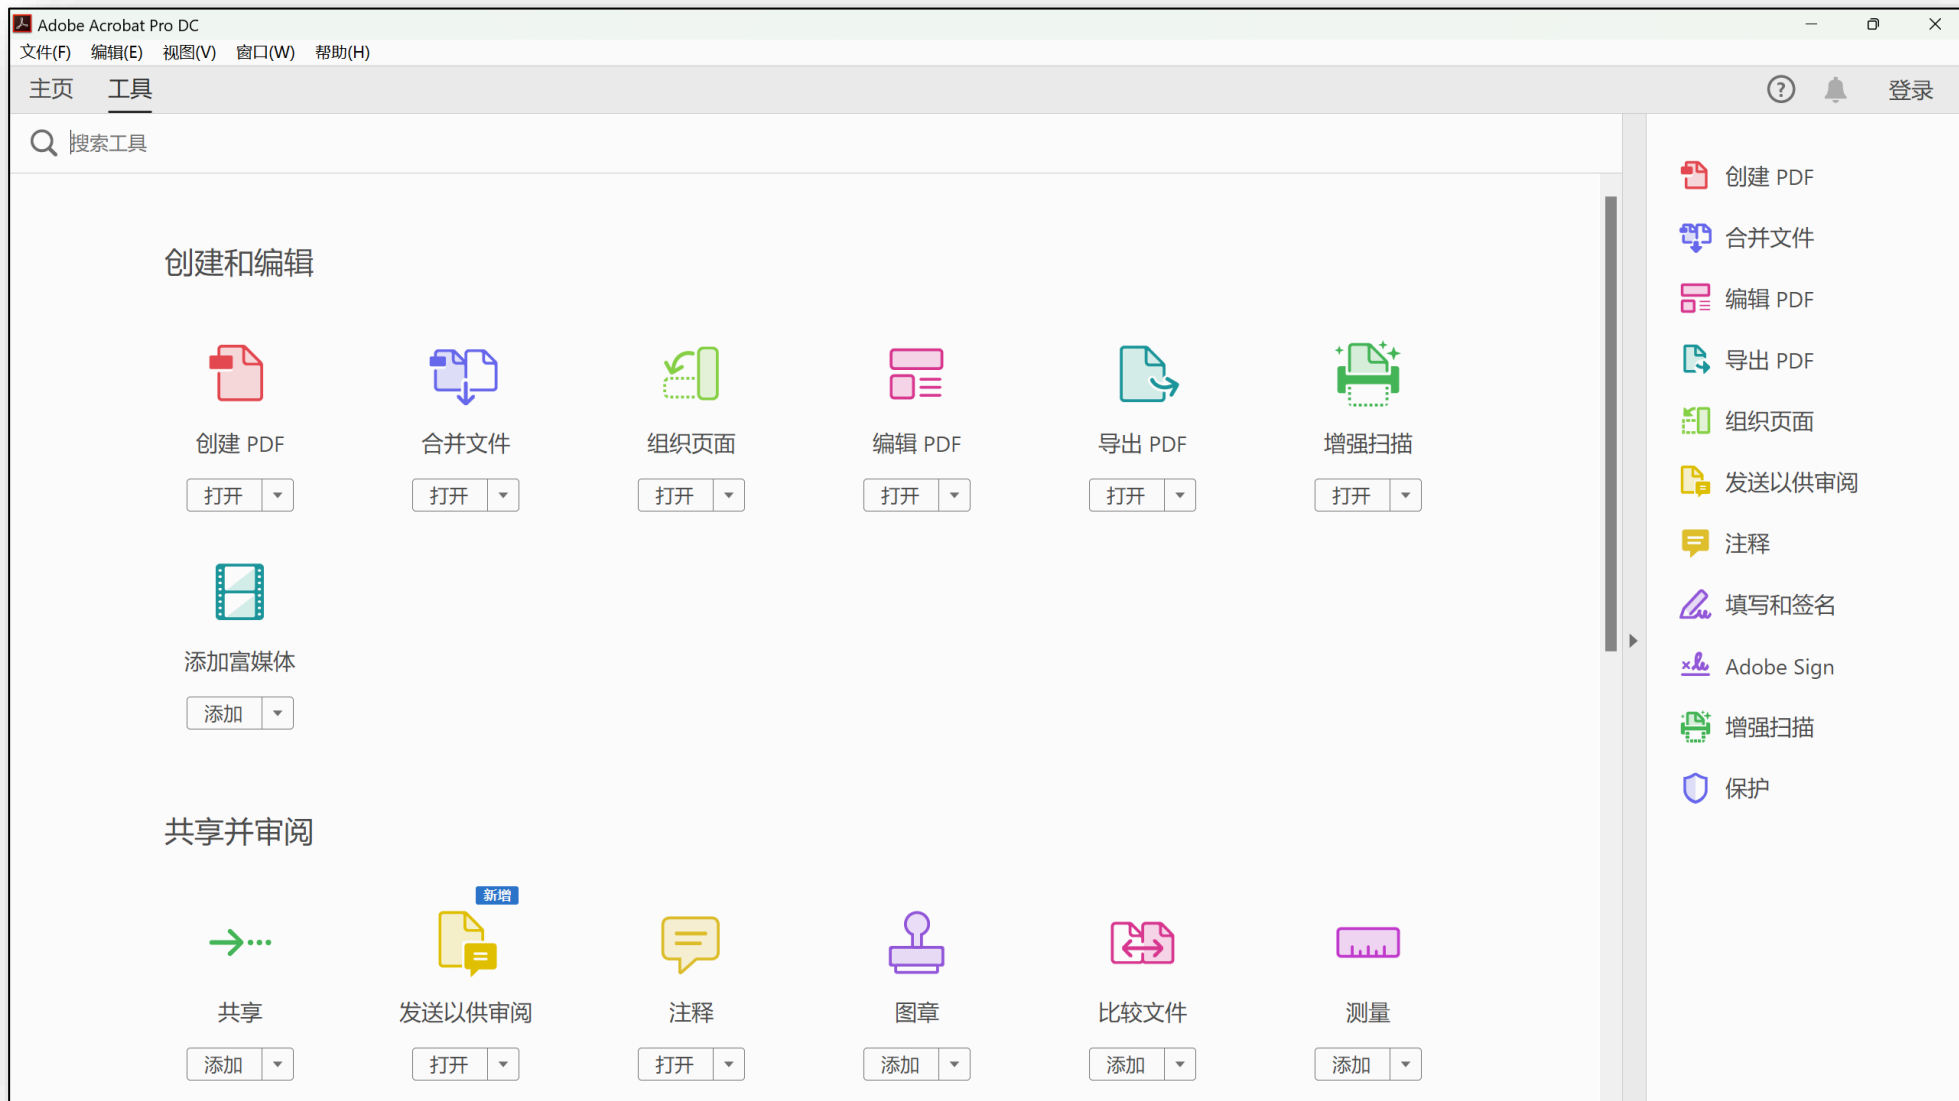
Adobe Acrobat Pro DC

文件(F) 编辑(E) 视图(V) 窗口(W) 帮助(H)

主页 工具

登录

搜索工具

创建和编辑

创建 PDF
打开

合并文件
打开

组织页面
打开

编辑 PDF
打开

导出 PDF
打开

增强扫描
打开

添加富媒体
添加

共享并审阅

共享
添加

新增
发送以供审阅
打开

注释
打开

图章
添加

比较文件
添加

测量
添加

创建 PDF
合并文件
编辑 PDF
导出 PDF
组织页面
发送以供审阅
注释
填写和签名
Adobe Sign
增强扫描
保护